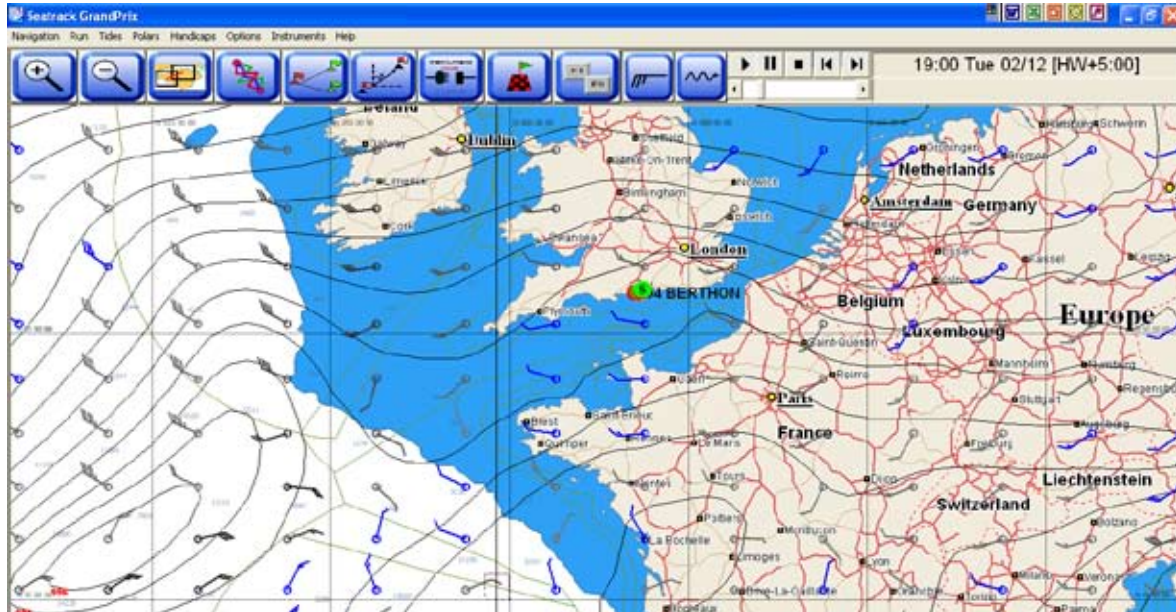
Seatrack GrandPrix

Navigation Run Tides Polars Handicaps Options Instruments Help

19:00 Tue 02/12 [HW+5:00]

Dublin
Galway
Limerick
Cork
Swansea
Plymouth
Birmingham
Stoke-On-Trent
Sheffield
Norwich
Ipswich
London
4 BERTHON
Groningen
Bremen
Hamburg
Schwerin
Netherlands
Amsterdam
Rotterdam
Germany
Essen
Kassel
Köln
Belgium
Luxembourg
Europe
Saint-Quentin
Reims
Mannheim
Nürnberg
Regensburg
Stuttgart
Augsburg
Freiburg
Caen
Paris
France
Brest
Saint-Brieuc
Quimper
Rennes
Le Mans
Tours
Dijon
Poitiers
La Rochelle
Limoges
Montluçon
Lyon
Brive-La-Gaillarde
Grenoble
Liechtenstein
Switzerland
Bolzano
Milano
Verona
Torino
Bordeaux
Parma